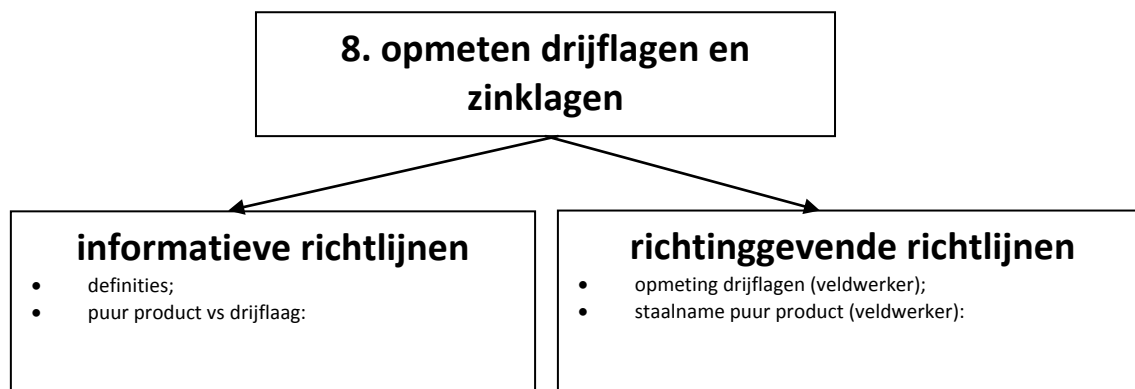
8. opmeten drijflagen en zinklagen

informatieve richtlijnen
- definities;
- puur product vs drijflaag:

richtinggevende richtlijnen
- opmeting drijflagen (veldwerker);
- staalname puur product (veldwerker):